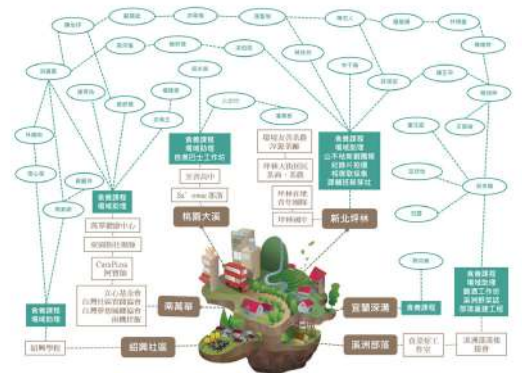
桃園大溪

新北坪林

萬華

宜蘭深溝

紹興社區

溪洲部落

食農課程
場域勘查
旅團巴士工作坊

食農課程
場域勘查
公不祥斑圖團隊
紀錄片拍攝
稻穀取樣集
議轉貼簽單社

食農課程
場域勘查

食農課程

食農課程
場域勘查
實驗工作坊
溪洲部落社
部落產建工程

食農課程
場域勘查

大溪高中

Sa'owac部落

萬華種植中心

萬華藝社團隊

CasaPizza
阿普除

在心是全會
台灣社區營鎮協會
台灣華信國際協會
商圈社區

紹興學校

坪林大街民宿
茶商、茶農

坪林茶業
青年團隊

坪林國中

環境友善茶農
詳茶茶園

自是好工
作室

溪洲部落發展
協會